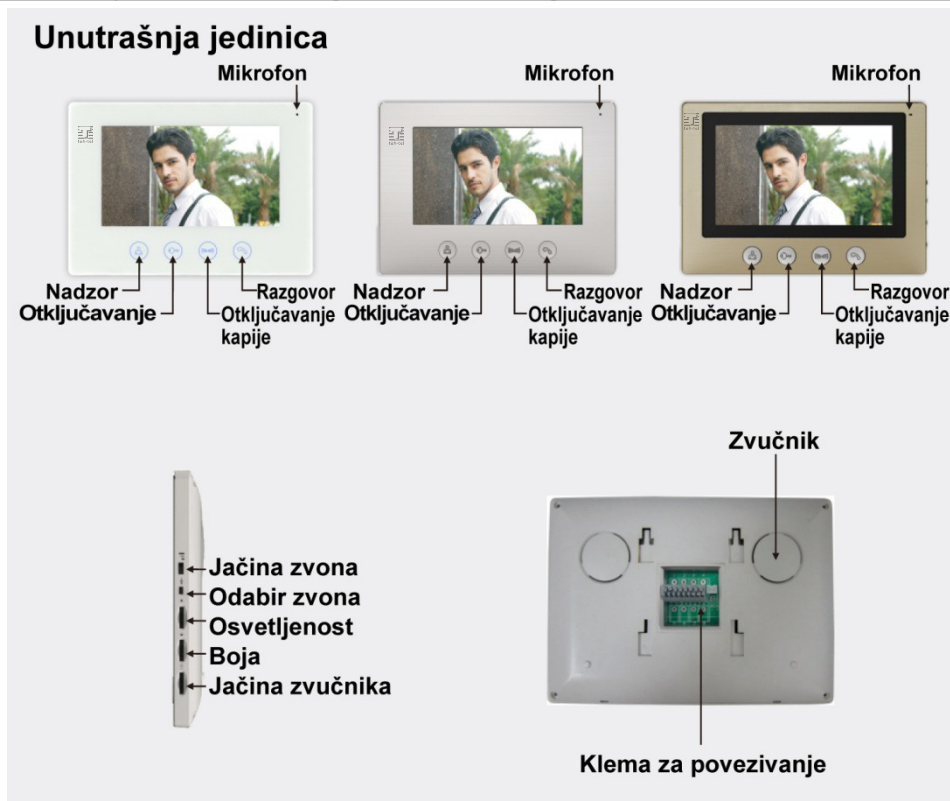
Unutrašnja jedinica

Mikrofon
Nadzor
Otključavanje
Otključavanje kapije
Razgovor

Mikrofon
Nadzor
Otključavanje
Otključavanje kapije
Razgovor

Mikrofon
Nadzor
Otključavanje
Otključavanje kapije
Razgovor

Jačina zvona
Odabir zvona
Osvetljenost
Boja
Jačina zvučnika

Zvučnik
Klema za povezivanje